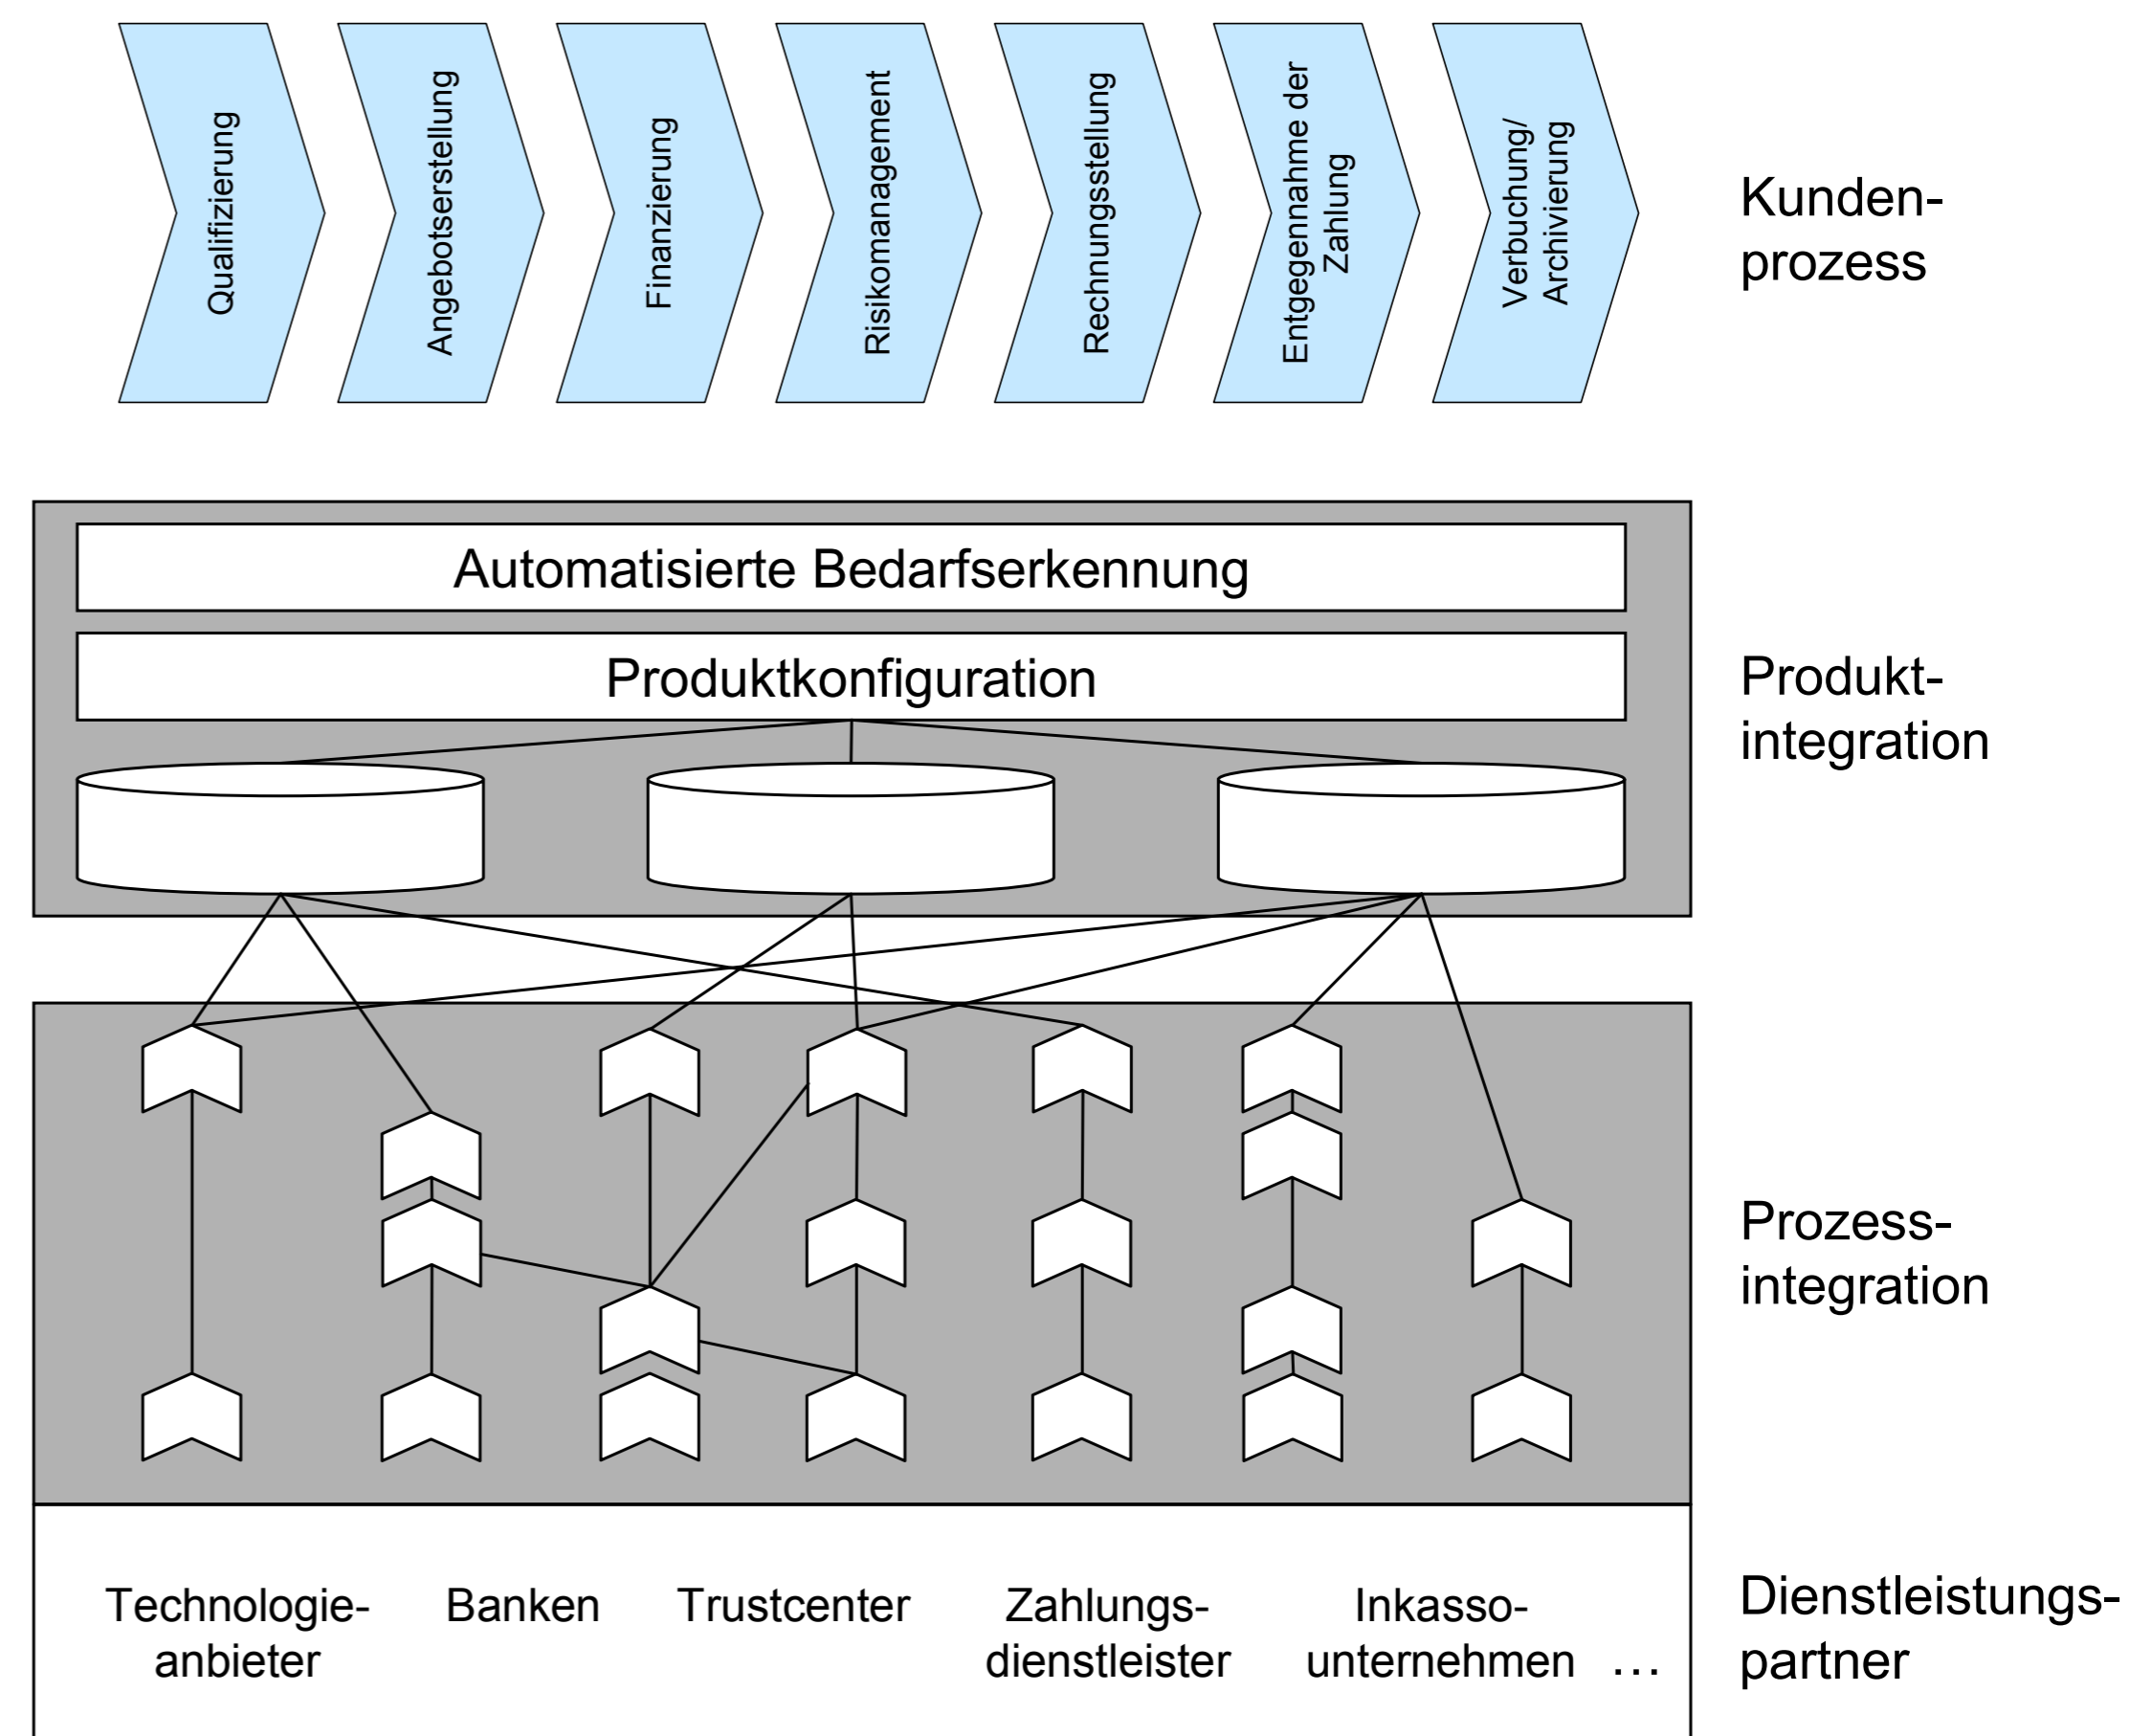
Qualifizierung

Angebotserstellung

Finanzierung

Risikomanagement

Rechnungsstellung

Entgegennahme der Zahlung

Verbuchung/ Archivierung

Kundenprozess

Automatisierte Bedarfserkennung

Produktkonfiguration

Produktintegration

Prozessintegration

Technologieanbieter

Banken

Trustcenter

Zahlungsdienstleister

Inkassounternehmen

...

Dienstleistungspartner